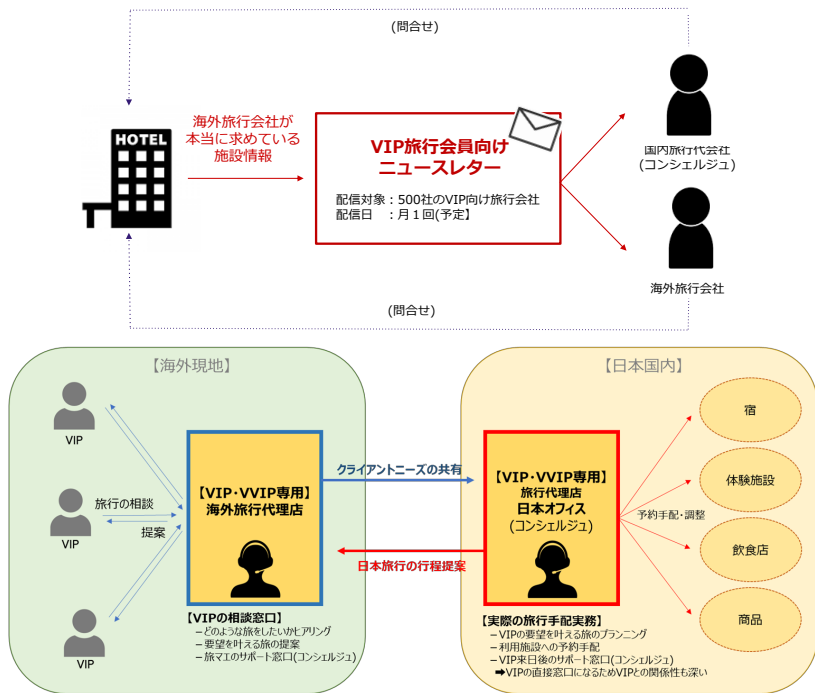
(問合せ)

HOTEL

海外旅行会社が本当に求めている施設情報

VIP旅行会員向けニュースレター

配信対象：500社のVIP向け旅行会社
配信日　：月１回(予定)

国内旅行代会社
(コンシェルジュ)

海外旅行会社

(問合せ)

【海外現地】

VIP

旅行の相談

提案

VIP

VIP

【VIP・VVIP専用】
海外旅行代理店

クライアントニーズの共有

日本旅行の行程提案

【VIPの相談窓口】
－どのような旅をしたいかヒアリング
－要望を叶える旅の提案
－旅マエのサポート窓口(コンシェルジュ)

【日本国内】

【VIP・VVIP専用】
旅行代理店
日本オフィス
(コンシェルジュ)

予約手配・調整

宿

体験施設

飲食店

商品

【実際の旅行手配実務】
－VIPの要望を叶える旅のプランニング
－利用施設への予約手配
－VIP来日後のサポート窓口(コンシェルジュ)
➡VIPの直接窓口になるためVIPとの関係性も深い